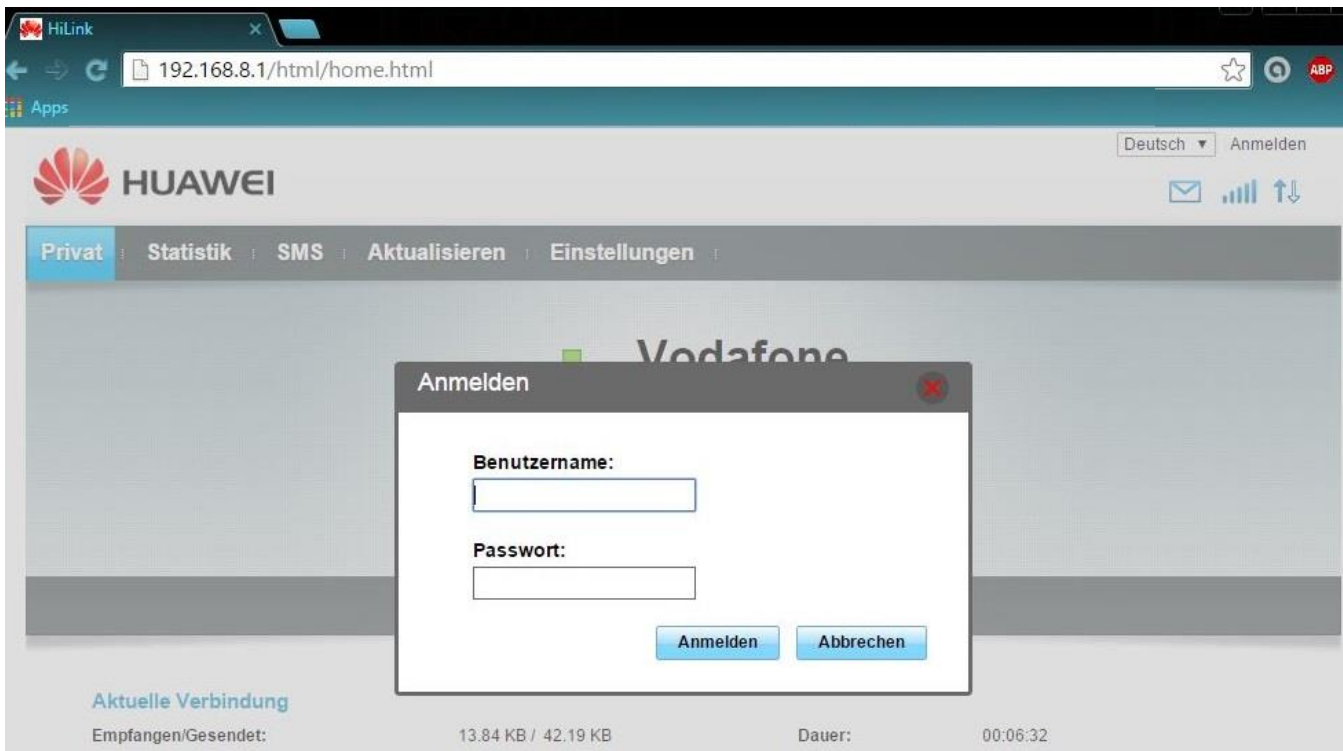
HiLink
192.168.8.1/html/home.html
ABP
Apps
Deutsch ▾ Anmelden
HUAWEI
Privat Statistik SMS Aktualisieren Einstellungen
Vodafone
Anmelden
Benutzername:
Passwort:
Anmelden Abbrechen
Aktuelle Verbindung
Empfangen/Gesendet: 13.84 KB / 42.19 KB Dauer: 00:06:32